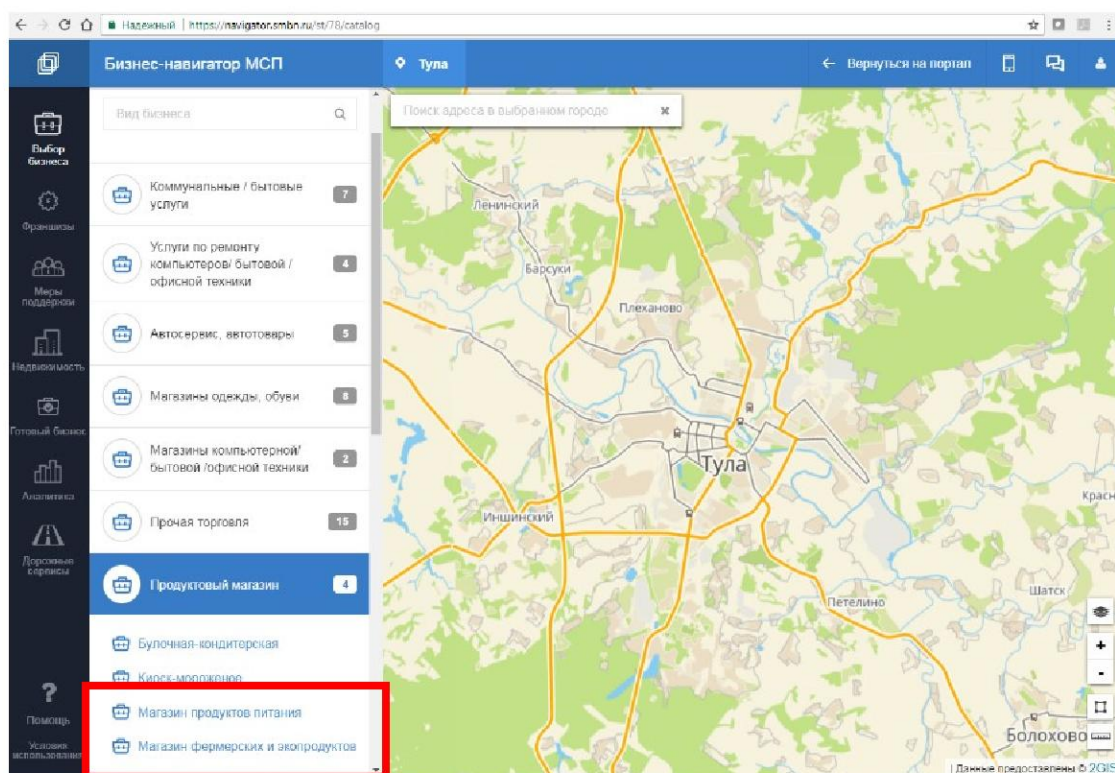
Надежный | https://navigator.smbn.ru/st/78/catalog

Бизнес-навигатор МСП

Тула

← Вернуться на портал

Выбор бизнеса

Франшизы

Меры поддержки

Недвижимость

Готовый бизнес

Аналитика

Дорожные сервисы

Помощь

Условия использования

Вид бизнеса

Коммунальные / бытовые услуги 7

Услуги по ремонту компьютеров/ бытовой / офисной техники 4

Автосервис, автотовары 5

Магазины одежды, обуви 8

Магазины компьютерной/ бытовой /офисной техники 2

Прочая торговля 15

Продуктовый магазин 4

Булочная-кондитерская

Киоск-мороженое

Магазин продуктов питания

Магазин фермерских и экопродуктов

Поиск адреса в выбранном городе

Ленинский

Барсуки

Плеханово

Тула

Иншинский

Петелино

Шатск

Красн

Болохово

Данные предоставлены © 2GIS